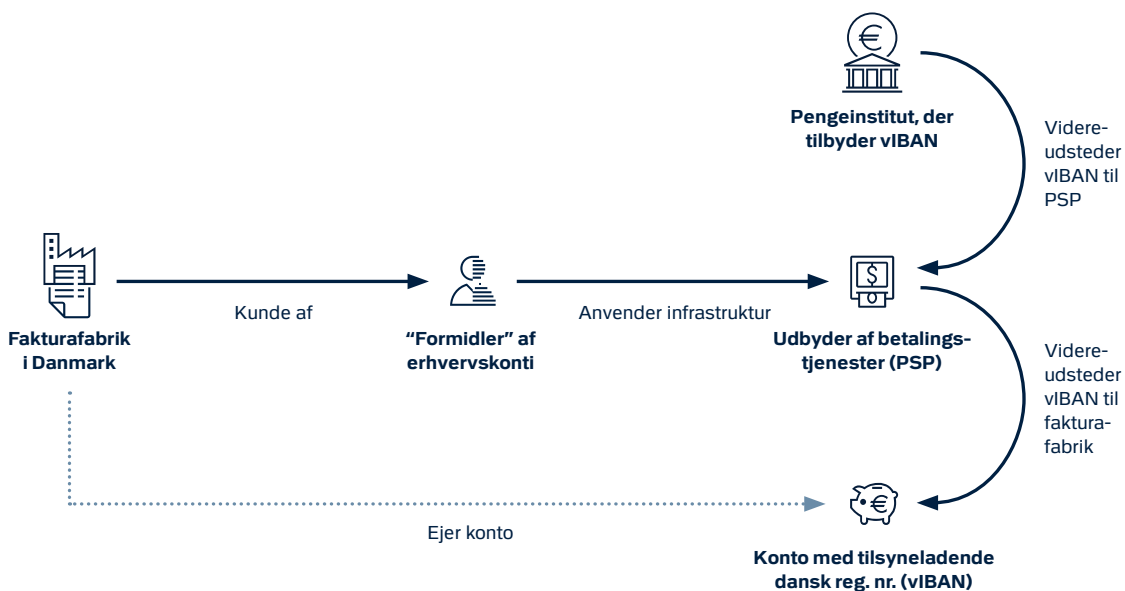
Pengeinstitut, der tilbyder vIBAN

Videre-udsteder vIBAN til PSP

Fakturafabrik i Danmark

Kunde af

"Formidler" af erhvervskonti

Anvender infrastruktur

Udbyder af betalings-tjenester (PSP)

Videre-udsteder vIBAN til faktura-fabrik

Ejer konto

Konto med tilsyneladende dansk reg. nr. (vIBAN)